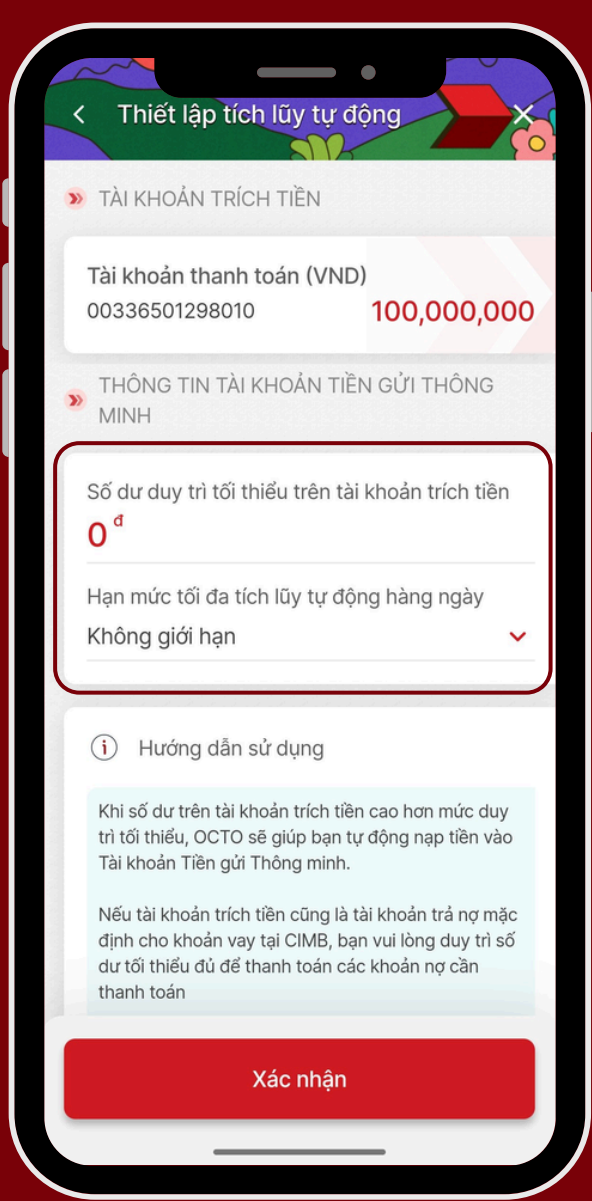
Thiết lập tích lũy tự động

TÀI KHOẢN TRÍCH TIỀN

Tài khoản thanh toán (VND)
00336501298010
100,000,000

THÔNG TIN TÀI KHOẢN TIỀN GỬI THÔNG MINH

Số dư duy trì tối thiểu trên tài khoản trích tiền
0 đ

Hạn mức tối đa tích lũy tự động hàng ngày
Không giới hạn

Hướng dẫn sử dụng

Khi số dư trên tài khoản trích tiền cao hơn mức duy trì tối thiểu, OCTO sẽ giúp bạn tự động nạp tiền vào Tài khoản Tiền gửi Thông minh.

Nếu tài khoản trích tiền cũng là tài khoản trả nợ mặc định cho khoản vay tại CIMB, bạn vui lòng duy trì số dư tối thiểu đủ để thanh toán các khoản nợ cần thanh toán

Xác nhận